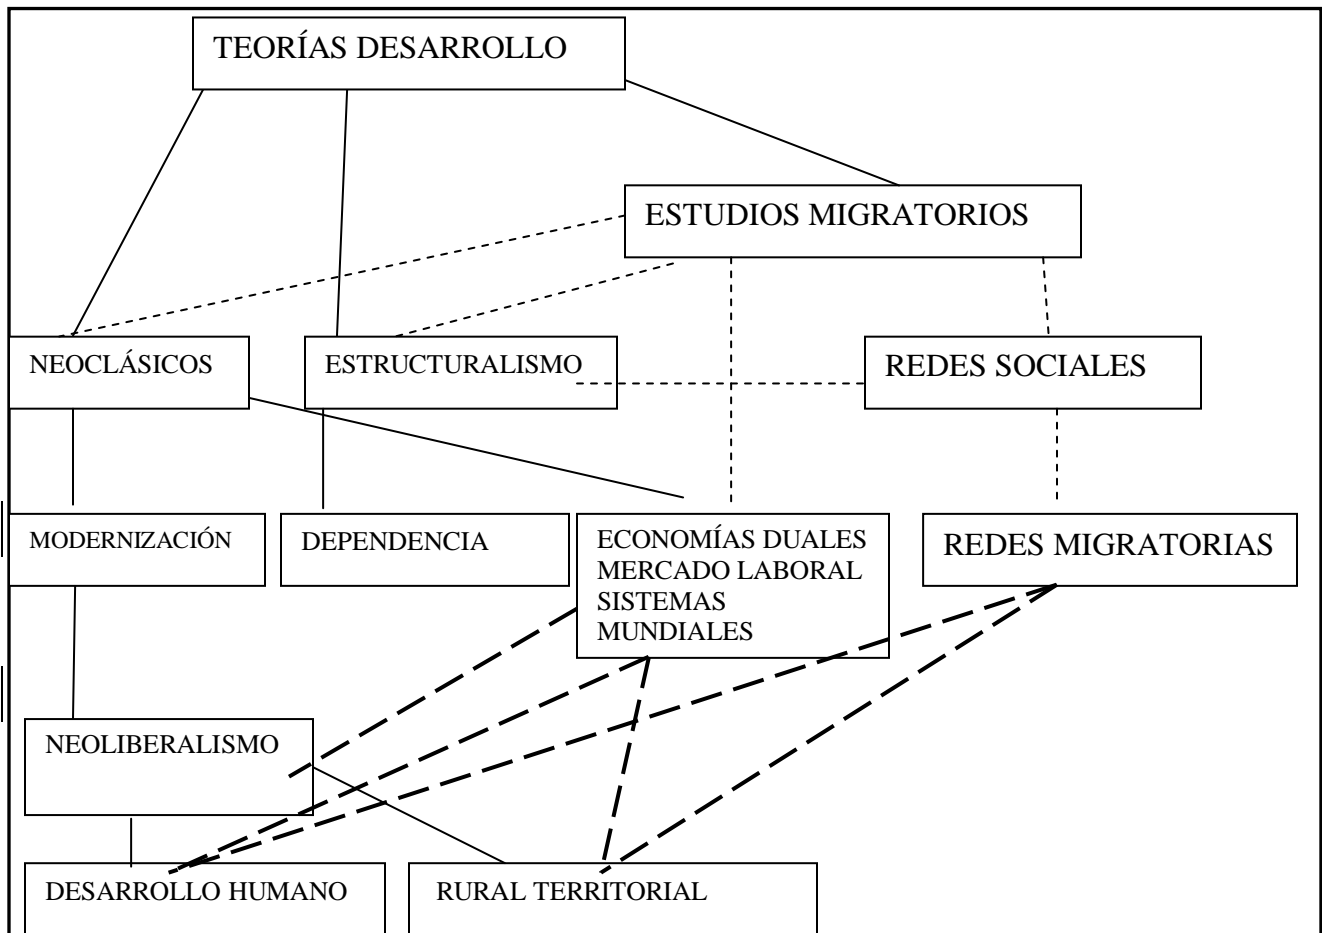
TEORÍAS DESARROLLO

ESTUDIOS MIGRATORIOS

NEOCLÁSICOS

ESTRUCTURALISMO

REDES SOCIALES

MODERNIZACIÓN

DEPENDENCIA

ECONOMÍAS DUALES
MERCADO LABORAL
SISTEMAS MUNDIALES

REDES MIGRATORIAS

NEOLIBERALISMO

DESARROLLO HUMANO

RURAL TERRITORIAL